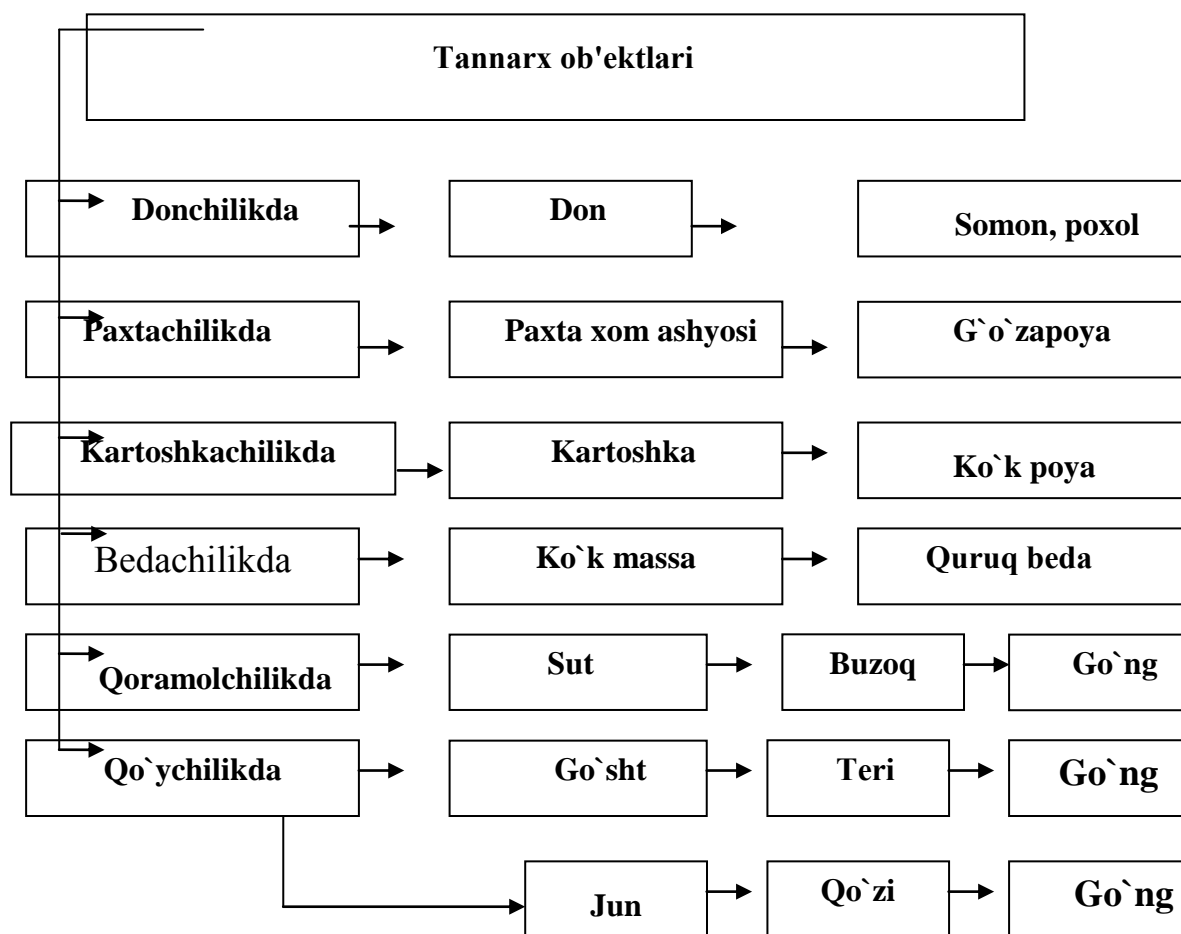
Tannarx ob'ektlari

Donchilikda

Don

Somon, poxol

Paxtachilikda

Paxta xom ashyosi

G`o`zapoya

Kartoshkachilikda

Kartoshka

Ko`k poya

Bedachilikda

Ko`k massa

Quruq beda

Qoramolchilikda

Sut

Buzoq

Go`ng

Qo`ychilikda

Go`sht

Teri

Go`ng

Jun

Qo`zi

Go`ng